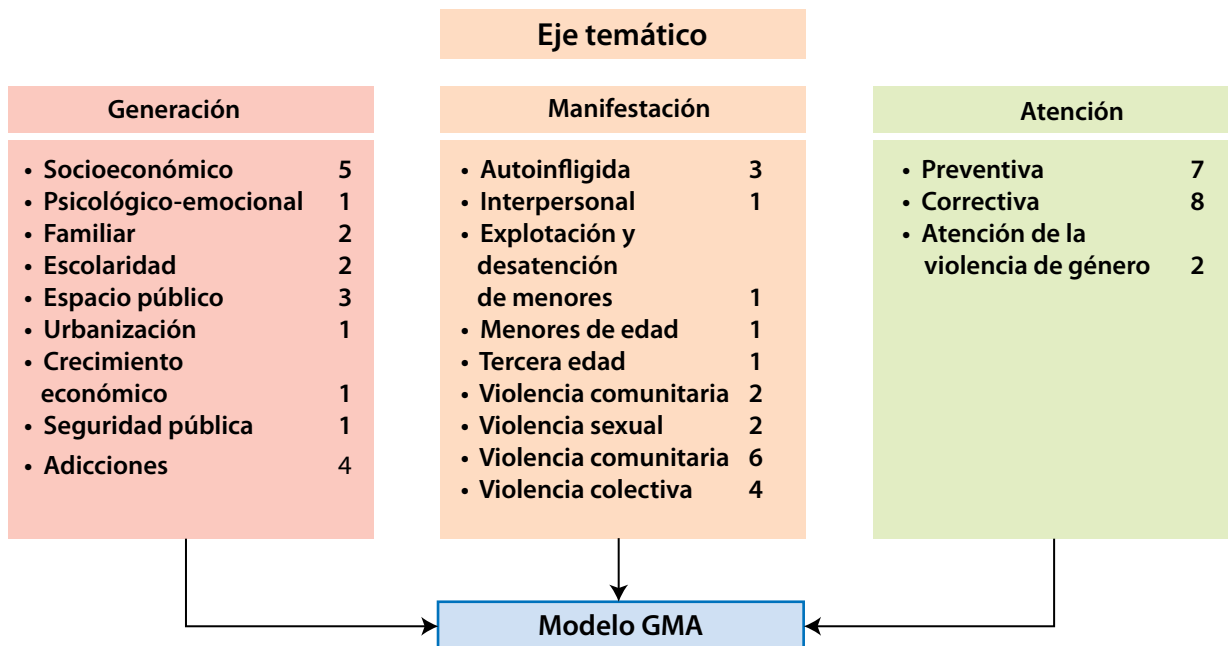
Eje temático

Generación

- Socioeconómico 5
- Psicológico-emocional 1
- Familiar 2
- Escolaridad 2
- Espacio público 3
- Urbanización 1
- Crecimiento económico 1
- Seguridad pública 1
- Adicciones 4

Manifestación

- Autoinfligida 3
- Interpersonal 1
- Explotación y desatención de menores 1
- Menores de edad 1
- Tercera edad 1
- Violencia comunitaria 2
- Violencia sexual 2
- Violencia comunitaria 6
- Violencia colectiva 4

Atención

- Preventiva 7
- Correctiva 8
- Atención de la violencia de género 2

Modelo GMA